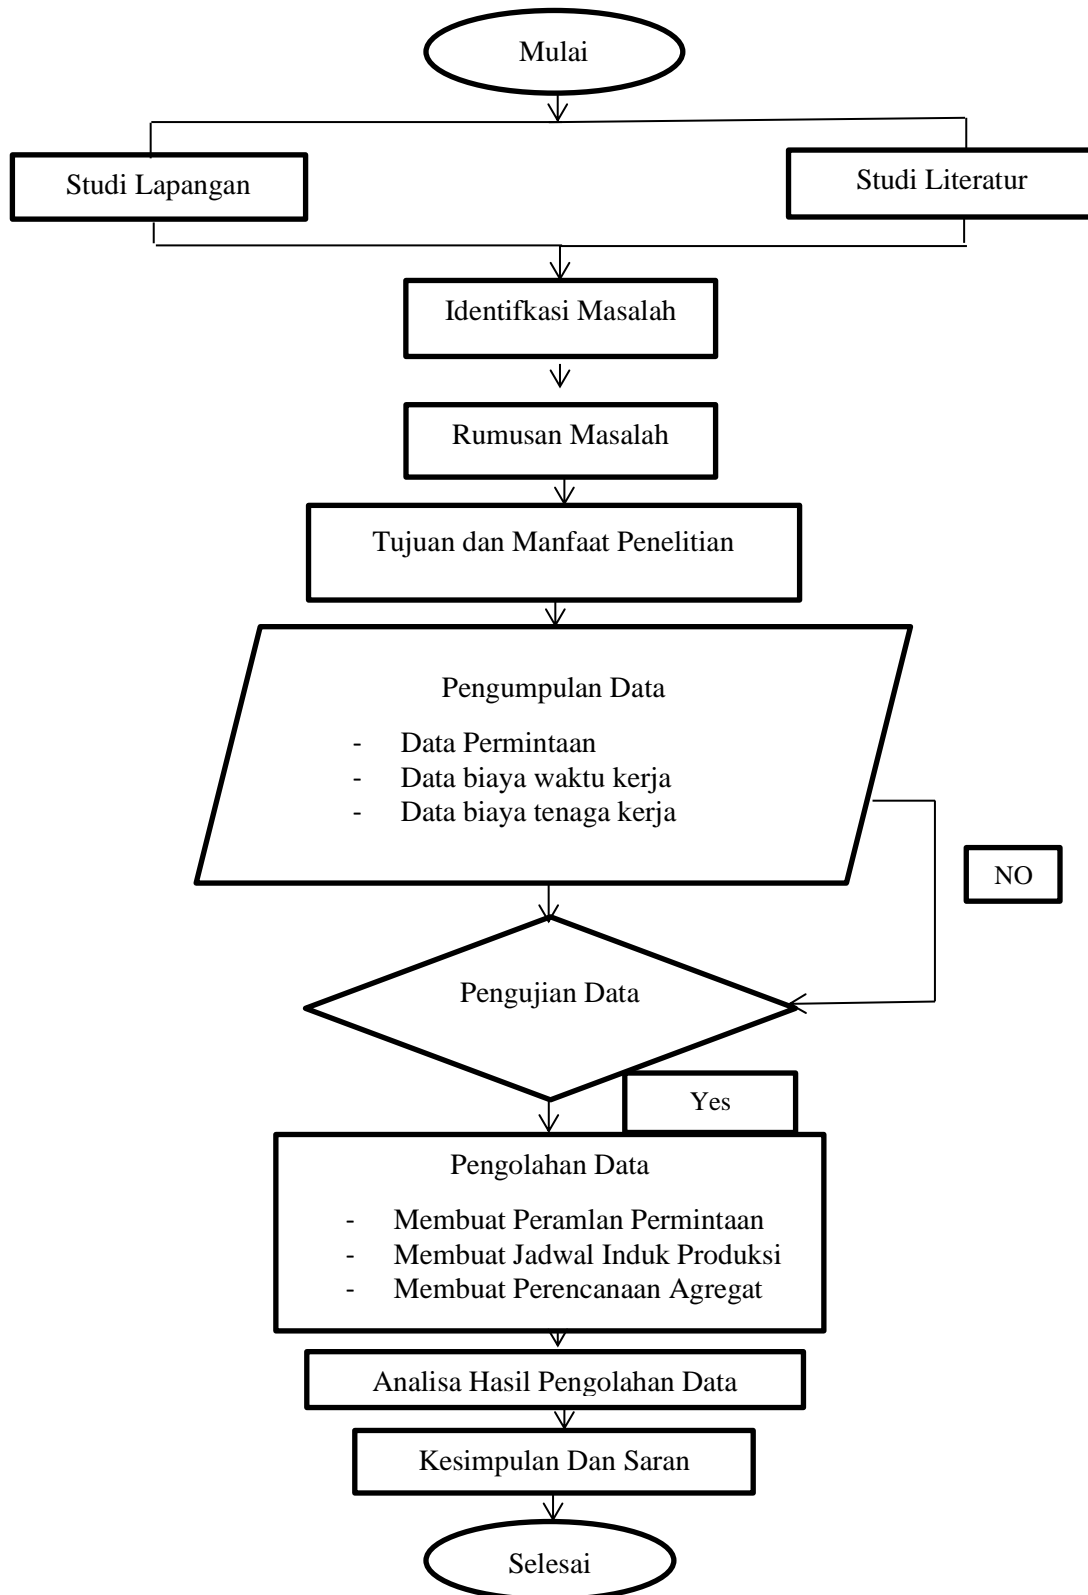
Mulai

Studi Lapangan

Studi Literatur

Identifkasi Masalah

Rumusan Masalah

Tujuan dan Manfaat Penelitian

Pengumpulan Data

- Data Permintaan
- Data biaya waktu kerja
- Data biaya tenaga kerja

NO

Pengujian Data

Yes

Pengolahan Data

- Membuat Peramlan Permintaan
- Membuat Jadwal Induk Produksi
- Membuat Perencanaan Agregat

Analisa Hasil Pengolahan Data

Kesimpulan Dan Saran

Selesai